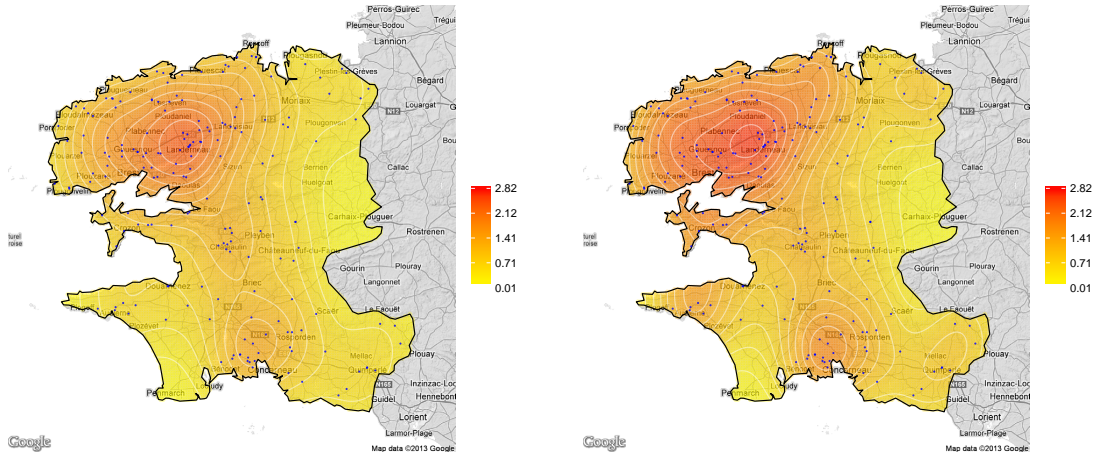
Perros-Guirec
Tréguier
Pleumeur-Bodou
Lannion
Roscoff
Plougasnou
Plestin-les-Grèves
Bégard
Plouescat
Morlaix
Louargat
Plouguerneau
Lesneven
Ploudalmézeau
Plabennec
Landivisiau
Porspoder
Ploudaniel
N12
Plounevez
Guipavas
Landerneau
Plouarzel
Brest
Sizun
Berrien
Callac
Plouzané
Daoulas
Huelgoat
Plougonvelin
Le Faou
Carhaix-Plouguer
turel
roise
Crozon
Pleyben
Rostrenen
Châteaulin
Châteauneuf-du-Faou
Gourin
Plouray
Douarnenez
Brec
Langonnet
N165
Le Faouët
Audierne
Scaër
Pouldreuzic
N165
Rosporden
Plouay
Bannalec
Mellac
Quimperlé
Concarneau
Inzinzac-Lochrist
Loctudy
N165
Hennebont
Penmarch
Guidel
Lorient
Larmor-Plage
Google
Map data ©2013 Google
2.82
2.12
1.41
0.71
0.01

Perros-Guirec
Tréguier
Pleumeur-Bodou
Lannion
Roscoff
Plougasnou
Plestin-les-Grèves
Bégard
Plouescat
Morlaix
Louargat
Plouguerneau
Lesneven
Ploudalmézeau
Plabennec
Landivisiau
Porspoder
Ploudaniel
N12
Plounevez
Guipavas
Landerneau
Plouarzel
Brest
Sizun
Berrien
Callac
Plouzané
Daoulas
Huelgoat
Plougonvelin
Le Faou
Carhaix-Plouguer
turel
roise
Crozon
Pleyben
Rostrenen
Châteaulin
Châteauneuf-du-Faou
Gourin
Plouray
Douarnenez
Brec
Langonnet
N165
Le Faouët
Audierne
Scaër
Pouldreuzic
N165
Rosporden
Plouay
Bannalec
Mellac
Quimperlé
Concarneau
Inzinzac-Lochrist
Loctudy
N165
Hennebont
Penmarch
Guidel
Lorient
Larmor-Plage
Google
Map data ©2013 Google
2.82
2.12
1.41
0.71
0.01